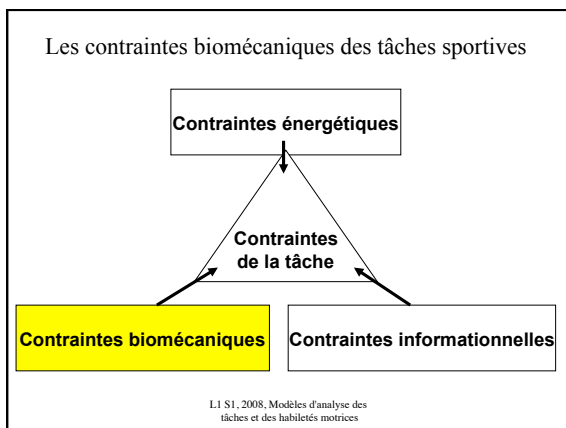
Les contraintes biomécaniques des tâches sportives

Contraintes énergétiques

Contraintes de la tâche

Contraintes biomécaniques

Contraintes informationnelles

L1 S1, 2008, Modèles d'analyse des tâches et des habiletés motrices